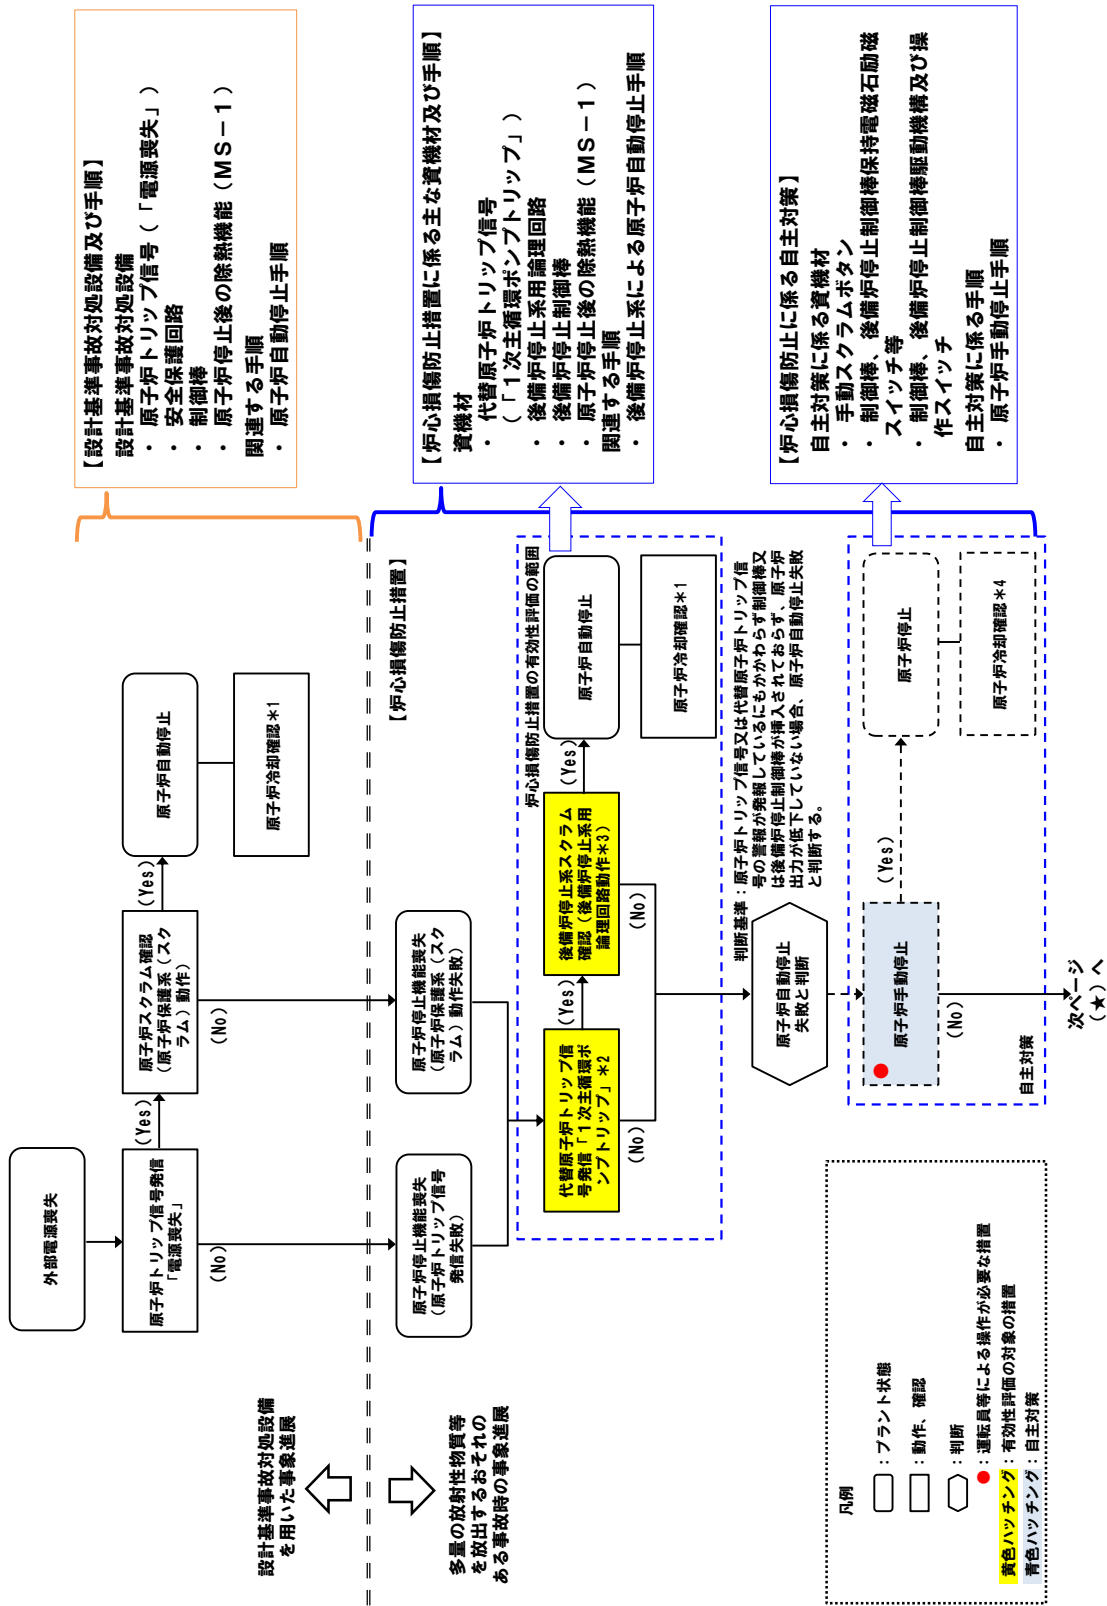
【設計基準事故対処設備及び手順】
設計基準事故対処設備
・原子炉トリップ信号（「電源喪失」）
・安全保護回路
・制御棒
・原子炉停止後の除熱機能（ＭＳ－１）
関連する手順
・原子炉自動停止手順

【炉心損傷防止措置に係る主な資機材及び手順】
資機材
・代替原子炉トリップ信号（「１次主循環ポンプトリップ」）
・後備炉停止系用論理回路
・後備炉停止制御棒
・原子炉停止後の除熱機能（ＭＳ－１）
関連する手順
・後備炉停止系による原子炉自動停止手順

【炉心損傷防止に係る自主対策】
自主対策に係る資機材
・手動スクラムボタン
・制御棒、後備炉停止制御棒保持電磁石励磁スイッチ等
・制御棒、後備炉停止制御棒駆動機構及び操作スイッチ
自主対策に係る手順
・原子炉手動停止手順

外部電源喪失

原子炉トリップ信号発信「電源喪失」

（Yes）

原子炉スクラム確認（原子炉保護系（スクラム）動作）

（Yes）

原子炉自動停止

原子炉冷却確認＊1

（No）

（No）

設計基準事故対処設備を用いた事象進展

多量の放射性物質等を放出するおそれのある事故時の事象進展

【炉心損傷防止措置】

原子炉停止機能喪失（原子炉トリップ信号発信失敗）

原子炉停止機能喪失（原子炉保護系（スクラム）動作失敗）

炉心損傷防止措置の有効性評価の範囲

代替原子炉トリップ信号発信「１次主循環ポンプトリップ」＊2

（Yes）

後備炉停止系スクラム確認（後備炉停止系用論理回路動作＊3）

（Yes）

原子炉自動停止

原子炉冷却確認＊1

（No）

（No）

判断基準：原子炉トリップ信号又は代替原子炉トリップ信号の警報が発報しているにもかかわらず制御棒又は後備炉停止制御棒が挿入されておらず、原子炉出力が低下していない場合、原子炉自動停止失敗と判断する。

原子炉自動停止失敗と判断

原子炉手動停止

（Yes）

原子炉停止

原子炉冷却確認＊4

（No）

自主対策

次ページ（★）へ

凡例
：プラント状態
：動作、確認
：判断
：運転員等による操作が必要な措置
黄色ハッチング：有効性評価の対象の措置
青色ハッチング：自主対策